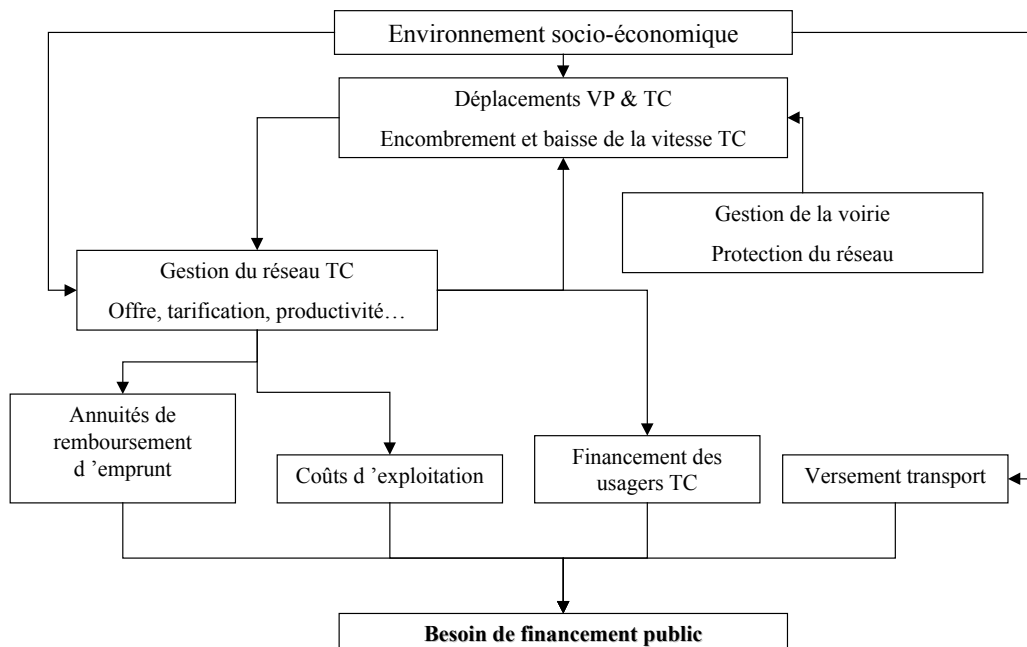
Environnement socio-économique

Déplacements VP & TC

Encombrement et baisse de la vitesse TC

Gestion de la voirie

Protection du réseau

Gestion du réseau TC

Offre, tarification, productivité…

Annuités de remboursement d 'emprunt

Coûts d 'exploitation

Financement des usagers TC

Versement transport

**Besoin de financement public**